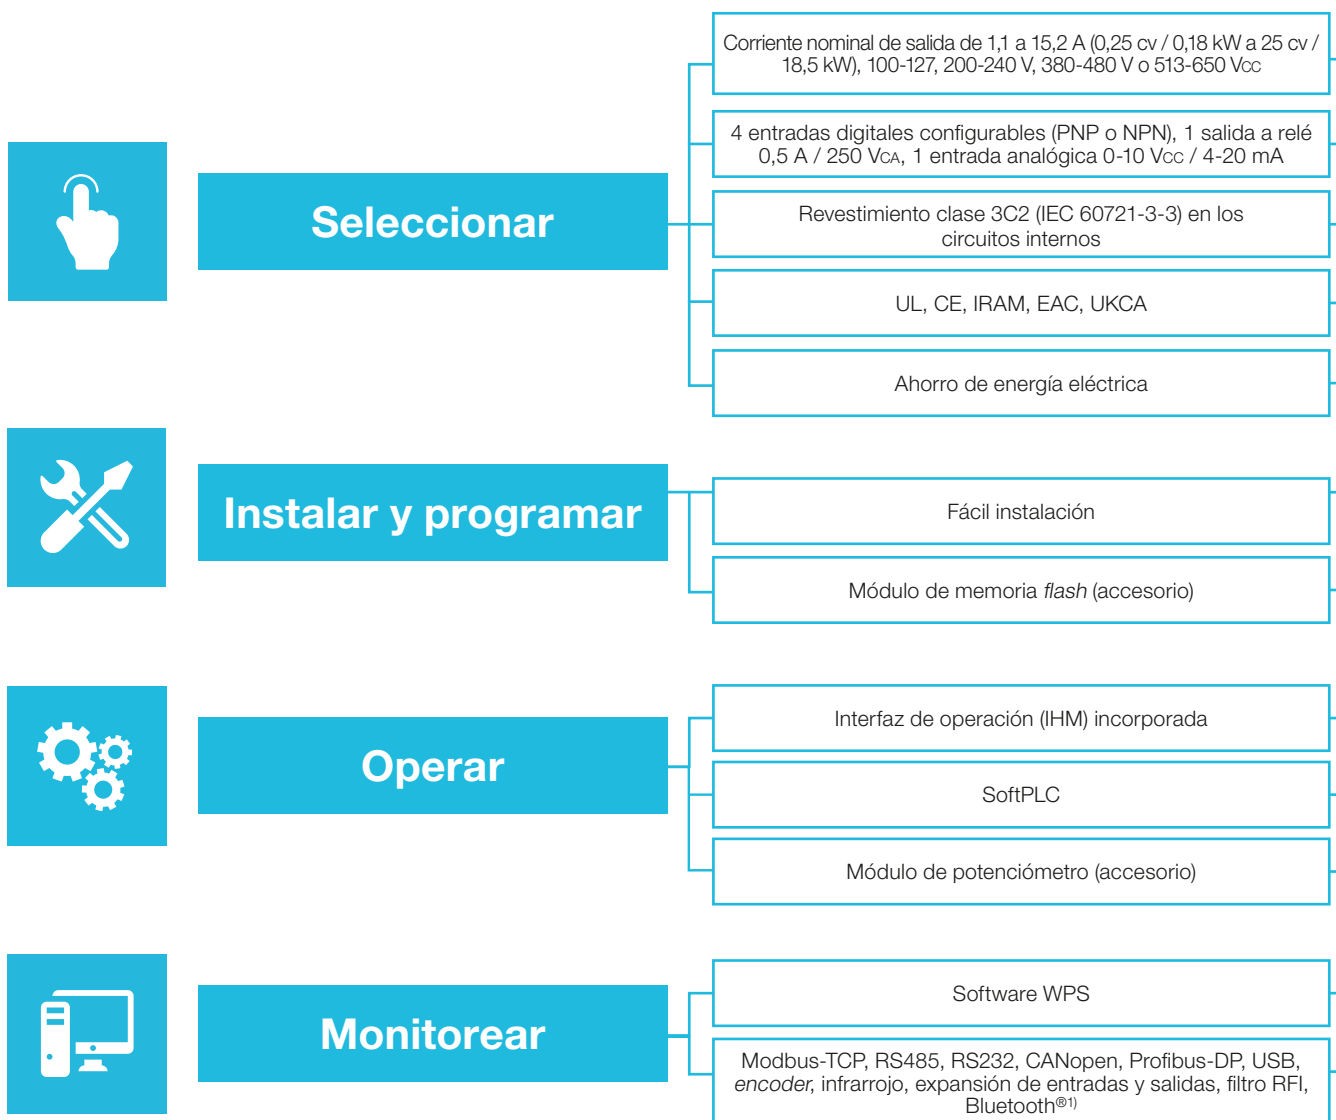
Seleccionar

Corriente nominal de salida de 1,1 a 15,2 A (0,25 cv / 0,18 kW a 25 cv / 18,5 kW), 100-127, 200-240 V, 380-480 V o 513-650 Vcc

4 entradas digitales configurables (PNP o NPN), 1 salida a relé 0,5 A / 250 Vca, 1 entrada analógica 0-10 Vcc / 4-20 mA

Revestimiento clase 3C2 (IEC 60721-3-3) en los circuitos internos

UL, CE, IRAM, EAC, UKCA

Ahorro de energía eléctrica

Instalar y programar

Fácil instalación

Módulo de memoria *flash* (accesorio)

Operar

Interfaz de operación (IHM) incorporada

SoftPLC

Módulo de potenciómetro (accesorio)

Monitorear

Software WPS

Modbus-TCP, RS485, RS232, CANopen, Profibus-DP, USB, *encoder*, infrarrojo, expansión de entradas y salidas, filtro RFI, Bluetooth$^{®1)}$